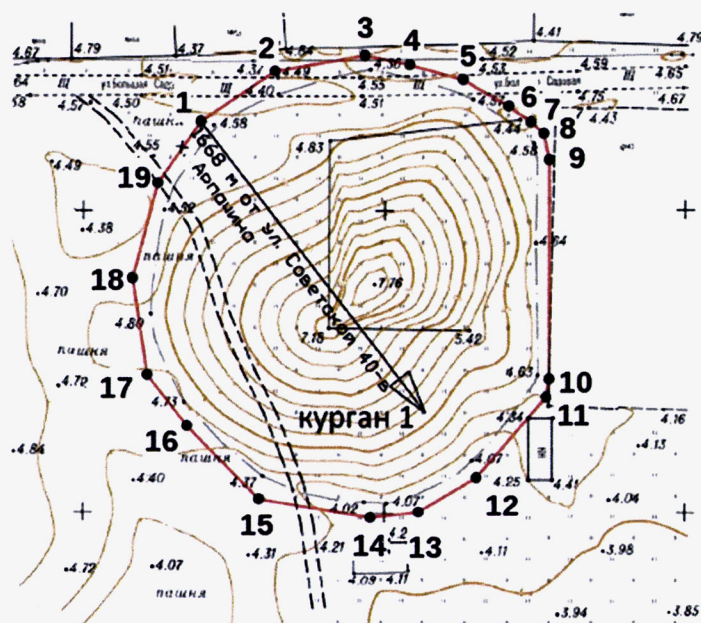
4.67
4.79
4.37
2
4.64
3
4
5
4.52
4.41
4.79
64
Ш
ул.Большая Садо
4.51
4.31
4.49
4.36
4.55
Ш
4.53
ул.Бол
Садовая
4.59
Ш
4.65
58
4.57
4.50
4.40
4.51
4.57
6
7
4.75
4.43
4.67
1
4.38
пашня
4.44
8
4.55
4.83
4.58
9
4.49
19
668 м от ул. Советская 40 в
Арпачино
4.52
4.38
4.84
пашня
18
7.76
4.70
4.80
7.18
5.42
пашня
4.72
17
4.63
10
курган 1
4.73
4.84
11
4.16
16
4.13
4.84
пашня
4.07
4.40
4.25
4.41
4.37
12
4.04
15
4.02
4.07
14
4.2
13
4.31
4.21
4.11
3.98
4.09
4.11
4.72
4.07
пашня
3.94
3.85